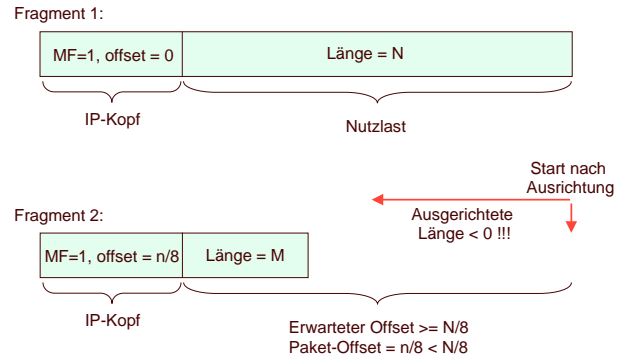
Fragment 1:

MF=1, offset = 0

Länge = N

IP-Kopf

Nutzlast

Start nach Ausrichtung

Ausgerichtete Länge < 0 !!!

Fragment 2:

MF=1, offset = n/8

Länge = M

IP-Kopf

Erwarteter Offset >= N/8
Paket-Offset = n/8 < N/8